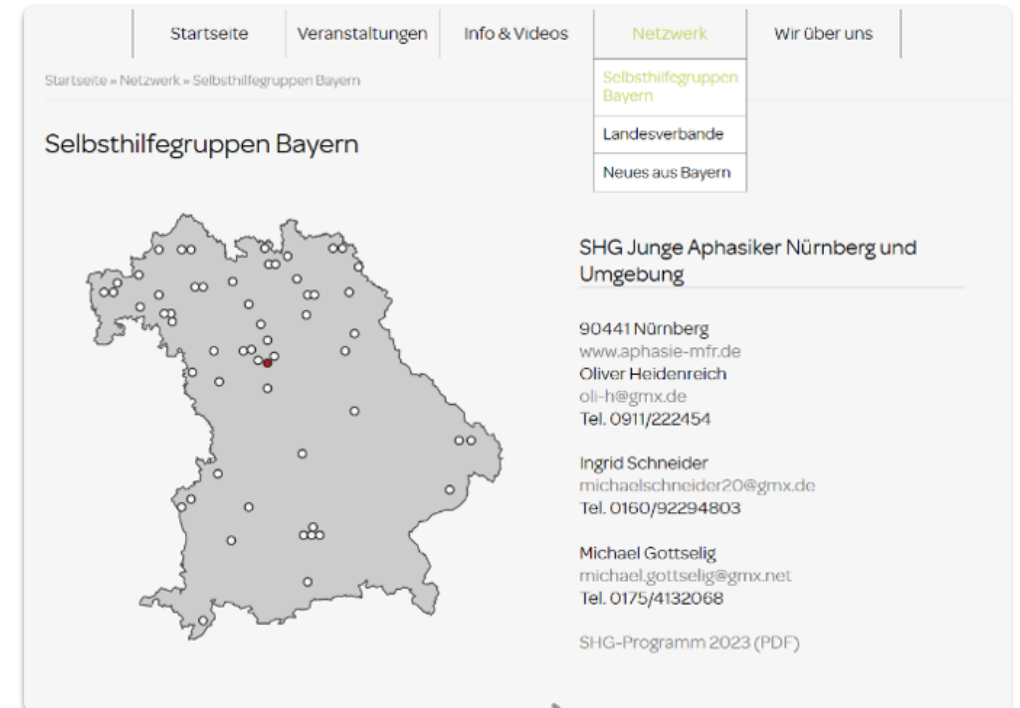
Startseite | Veranstaltungen | Info & Videos | Netzwerk | Wir über uns

Selbsthilfegruppen Bayern
Landesverbände
Neues aus Bayern

Startseite » Netzwerk » Selbsthilfegruppen Bayern

Selbsthilfegruppen Bayern

SHG Junge Aphasiker Nürnberg und Umgebung

90441 Nürnberg
www.aphasie-mfr.de
Oliver Heidenreich
oli-h@gmx.de
Tel. 0911/222454

Ingrid Schneider
michaelschneider20@gmx.de
Tel. 0160/92294803

Michael Gottselig
michael.gottselig@gmx.net
Tel. 0175/4132068

SHG-Programm 2023 (PDF)